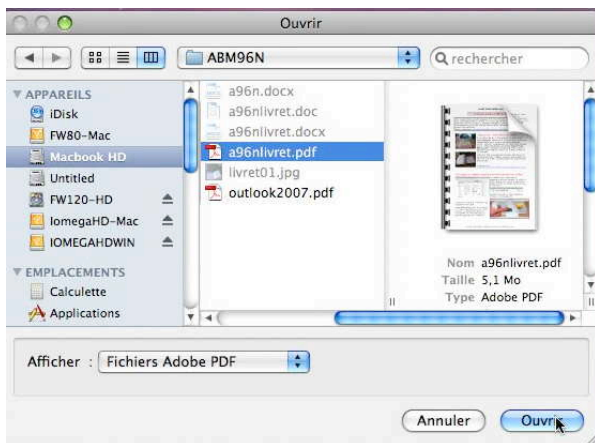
Ouvrir

ABM96N

rechercher

APPAREILS
iDisk
FW80-Mac
Macbook HD
Untitled
FW120-HD
IomegaHD-Mac
IOMEGAHDWIN
EMPLACEMENTS
Calculette
Applications

a96n.docx
a96nlivret.doc
a96nlivret.docx
a96nlivret.pdf
livret01.jpg
outlook2007.pdf

Nom a96nlivret.pdf
Taille 5,1 Mo
Type Adobe PDF

Afficher : Fichiers Adobe PDF

Annuler
Ouvrir